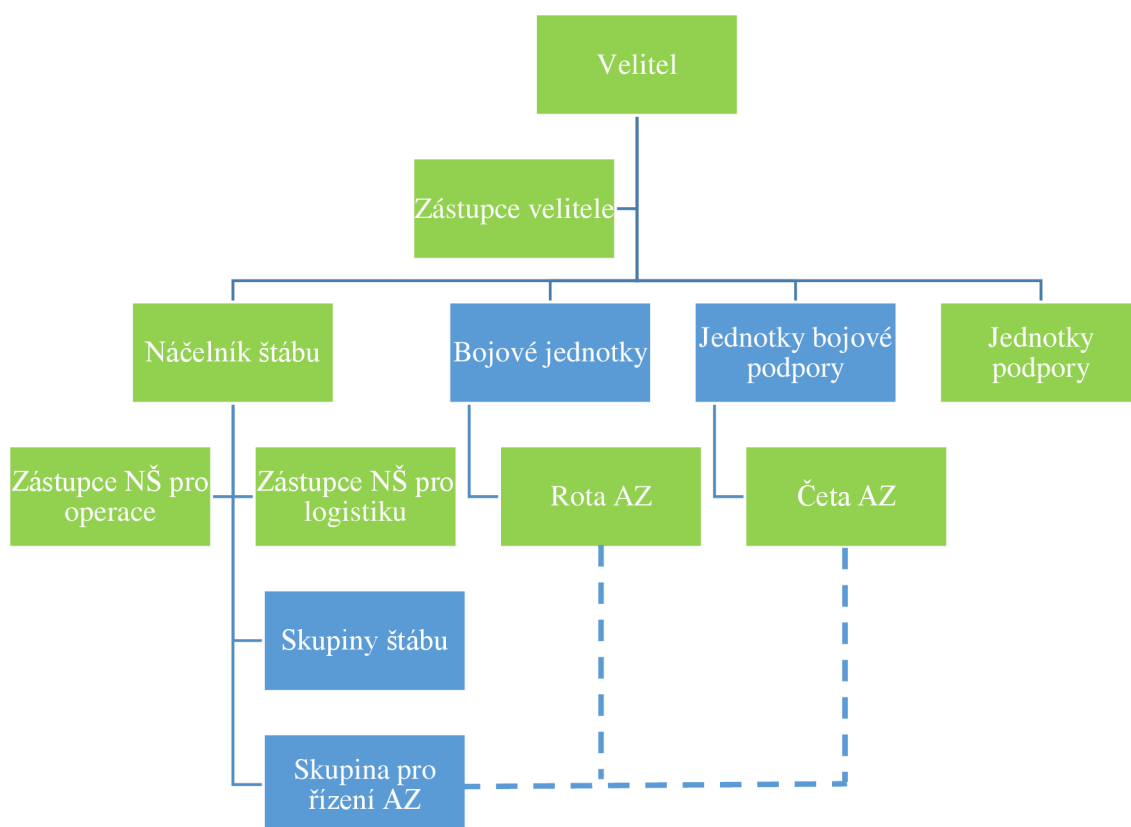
Velitel

Zástupce velitele

Náčelník štábu

Bojové jednotky

Jednotky bojové podpory

Jednotky podpory

Zástupce NŠ pro operace

Zástupce NŠ pro logistiku

Rota AZ

Četa AZ

Skupiny štábu

Skupina pro řízení AZ